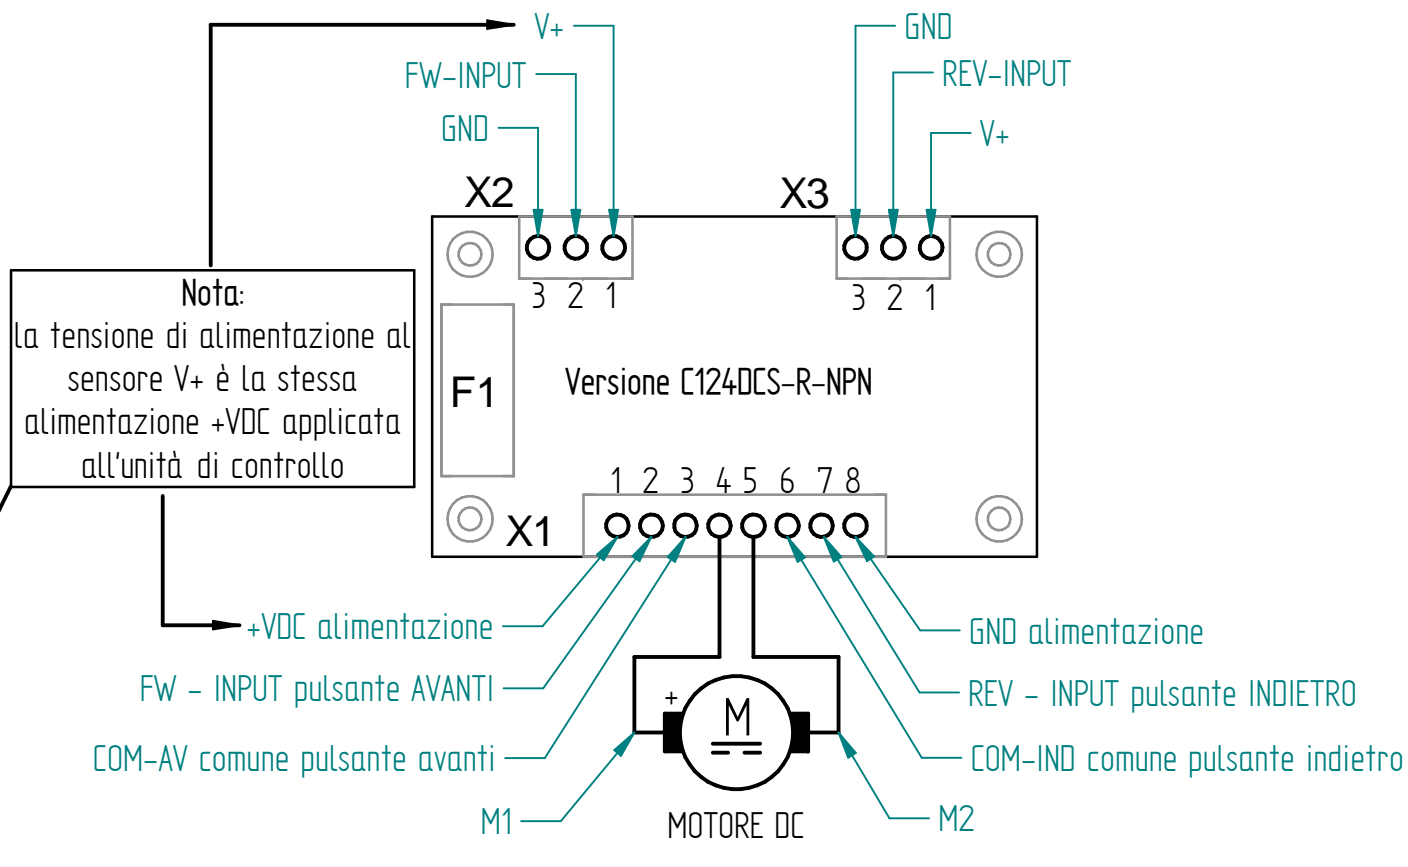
V+
FW-INPUT
GND
GND
REV-INPUT
V+
X2
X3
3 2 1
3 2 1
Nota:
la tensione di alimentazione al sensore V+ è la stessa alimentazione +VDC applicata all'unità di controllo
F1
Versione C124DCS-R-NPN
1 2 3 4 5 6 7 8
X1
+VDC alimentazione
FW - INPUT pulsante AVANTI
COM-AV comune pulsante avanti
M1
GND alimentazione
REV - INPUT pulsante INDIETRO
COM-IND comune pulsante indietro
M2
+
M
MOTORE DC